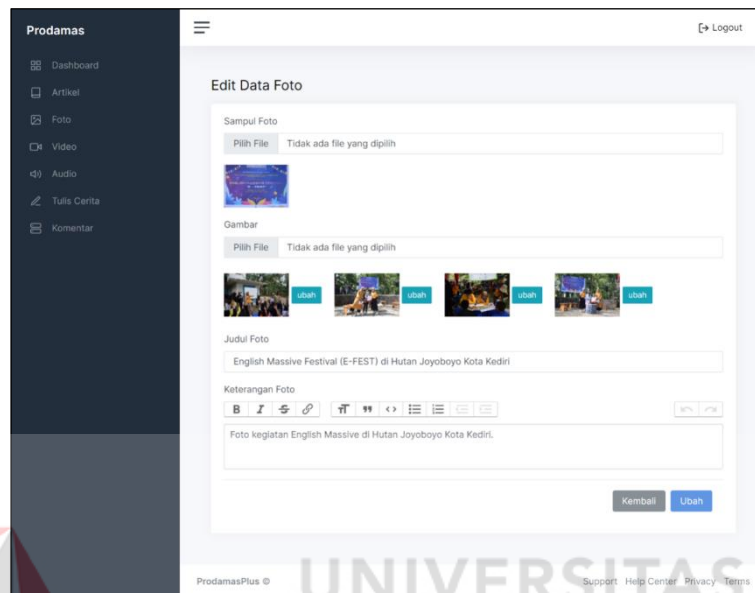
Prodamas

Dashboard
Artikel
Foto
Video
Audio
Tulis Cerita
Komentar

Logout

Edit Data Foto

Sampul Foto
Pilih File Tidak ada file yang dipilih

Gambar
Pilih File Tidak ada file yang dipilih

ubah ubah ubah ubah

Judul Foto
English Massive Festival (E-FEST) di Hutan Joyoboyo Kota Kediri

Keterangan Foto
B I

Foto kegiatan English Massive di Hutan Joyoboyo Kota Kediri.

Kembali Ubah

ProdamasPlus ©

UNIVERSITAS

Support Help Center Privacy Terms